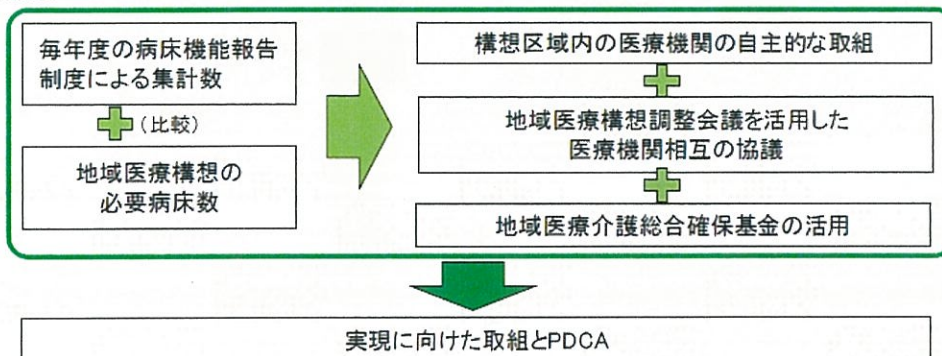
毎年度の病床機能報告制度による集計数

（比較）

地域医療構想の必要病床数

構想区域内の医療機関の自主的な取組

地域医療構想調整会議を活用した医療機関相互の協議

地域医療介護総合確保基金の活用

実現に向けた取組とPDCA